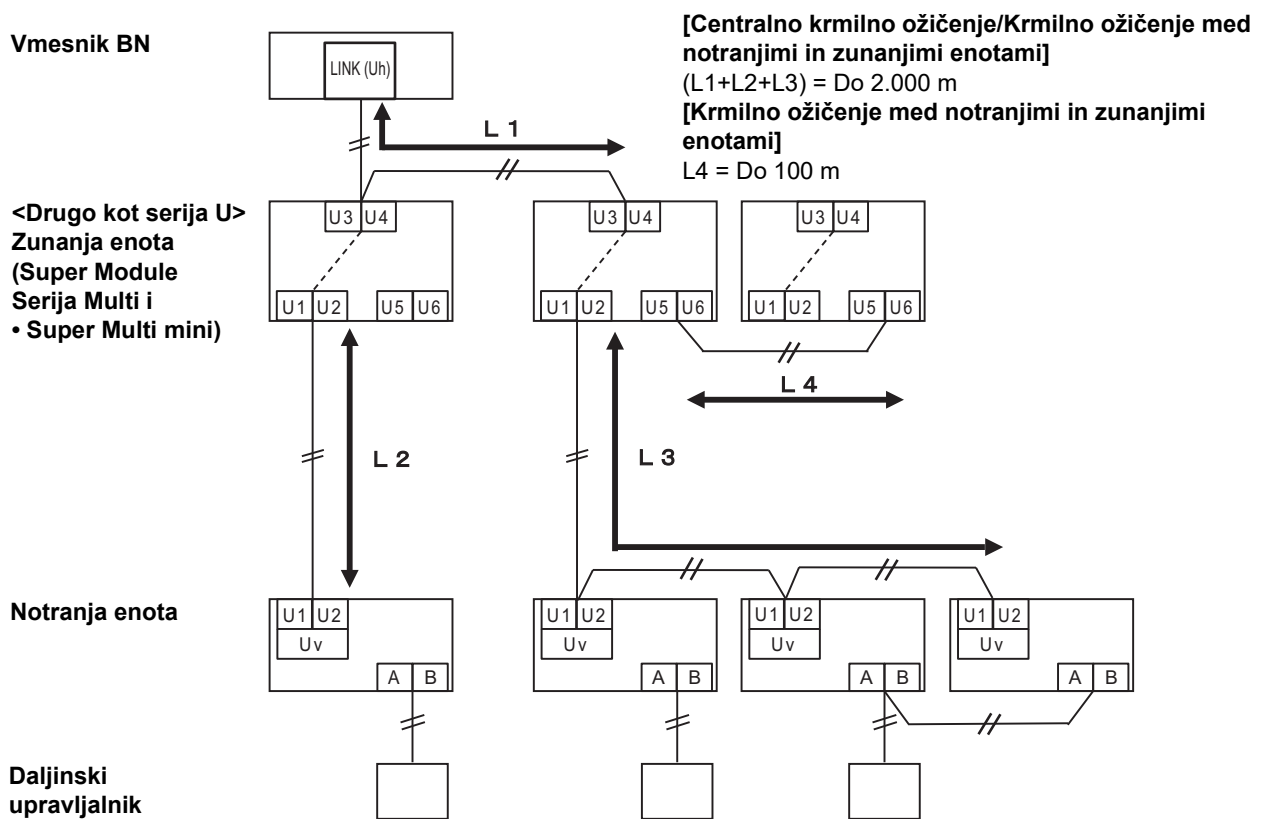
Vmesnik BN

LINK (Uh)

[Centralno krmilno ožičenje/Krmilno ožičenje med notranjimi in zunanjimi enotami]
(L1+L2+L3) = Do 2.000 m
[Krmilno ožičenje med notranjimi in zunanjimi enotami]
L4 = Do 100 m

L 1

<Drugo kot serija U>
Zunanja enota
(Super Module
Serija Multi i
• Super Multi mini)

U3 U4
U1 U2 U5 U6

U3 U4
U1 U2 U5 U6

U3 U4
U1 U2 U5 U6

L 4

L 2

L 3

Notranja enota

U1 U2
Uv
A B

U1 U2
Uv
A B

U1 U2
Uv
A B

U1 U2
Uv
A B

Daljinski upravljalnik